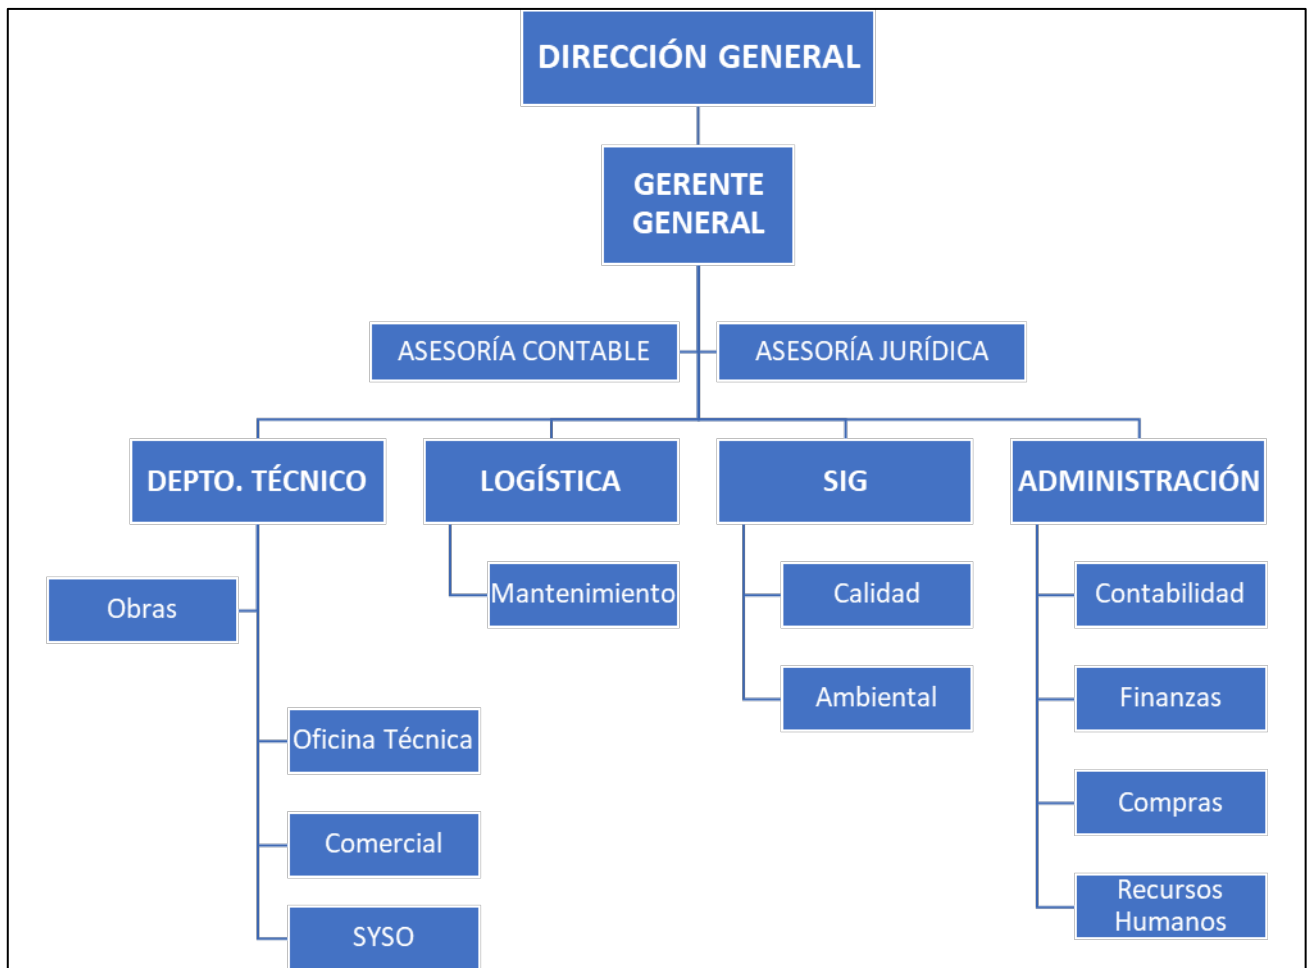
DIRECCIÓN GENERAL

GERENTE GENERAL

ASESORÍA CONTABLE

ASESORÍA JURÍDICA

DEPTO. TÉCNICO

Obras

Oficina Técnica

Comercial

SYSO

LOGÍSTICA

Mantenimiento

SIG

Calidad

Ambiental

ADMINISTRACIÓN

Contabilidad

Finanzas

Compras

Recursos Humanos